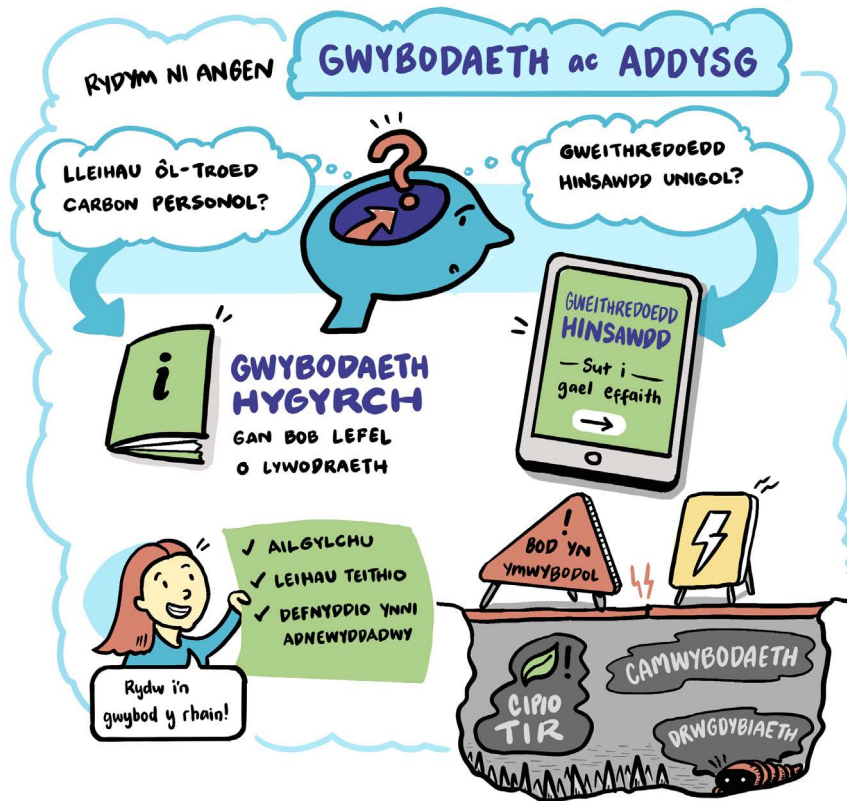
RYDYM NI ANGEN GWYBODAETH ac ADDYSG

LLEIHAU ÔL-TROED CARBON PERSONOL?

GWEITHREDOEDD HINSAWDD UNIGOL?

i

GWYBODAETH HYGYRCH GAN BOB LEFEL O LYWODRAETH

GWEITHREDOEDD HINSAWDD

— Sut i gael effaith

→

✓ AILGYLCHU
✓ LEIHAU TEITHIO
✓ DEFNYDDIO YNNI ADNEWYDDADWY

Rydw i'n gwybod y rhain!

! BOD YN YMWYBODOL

CIPIO TIR

CAMWYBODAETH

DRWGDYBIAETH